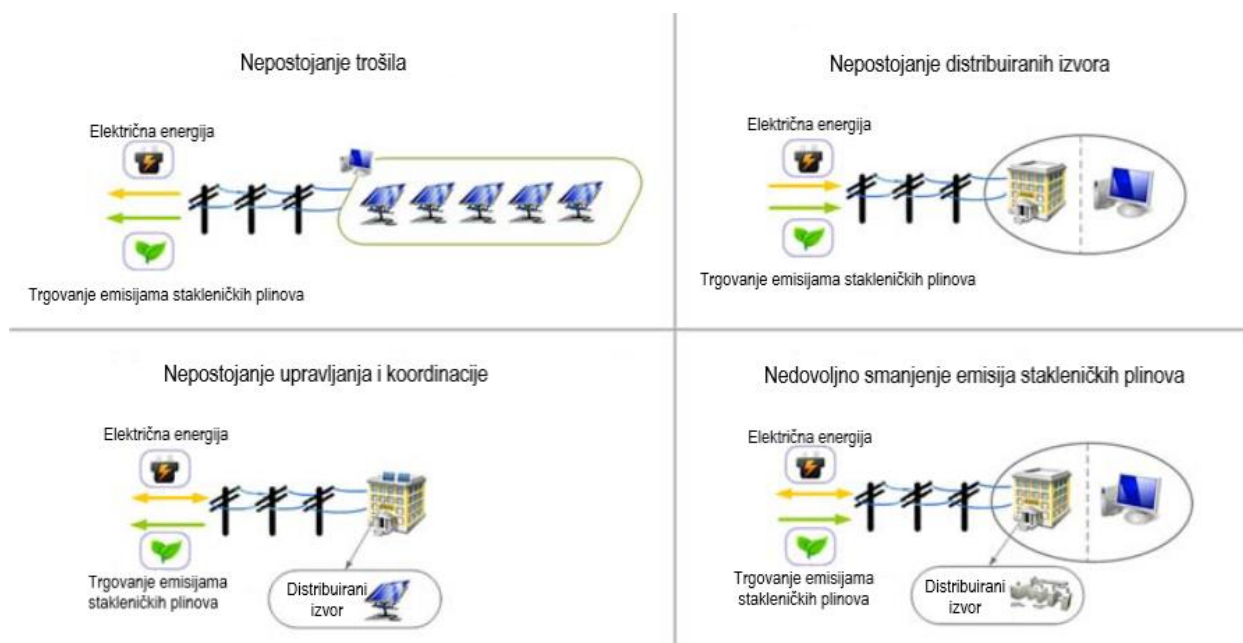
Nepostojanje trošila

Električna energija

Trgovanje emisijama stakleničkih plinova

Nepostojanje distribuiranih izvora

Električna energija

Trgovanje emisijama stakleničkih plinova

Nepostojanje upravljanja i koordinacije

Električna energija

Trgovanje emisijama stakleničkih plinova

Distribuirani izvor

Nedovoljno smanjenje emisija stakleničkih plinova

Električna energija

Trgovanje emisijama stakleničkih plinova

Distribuirani izvor